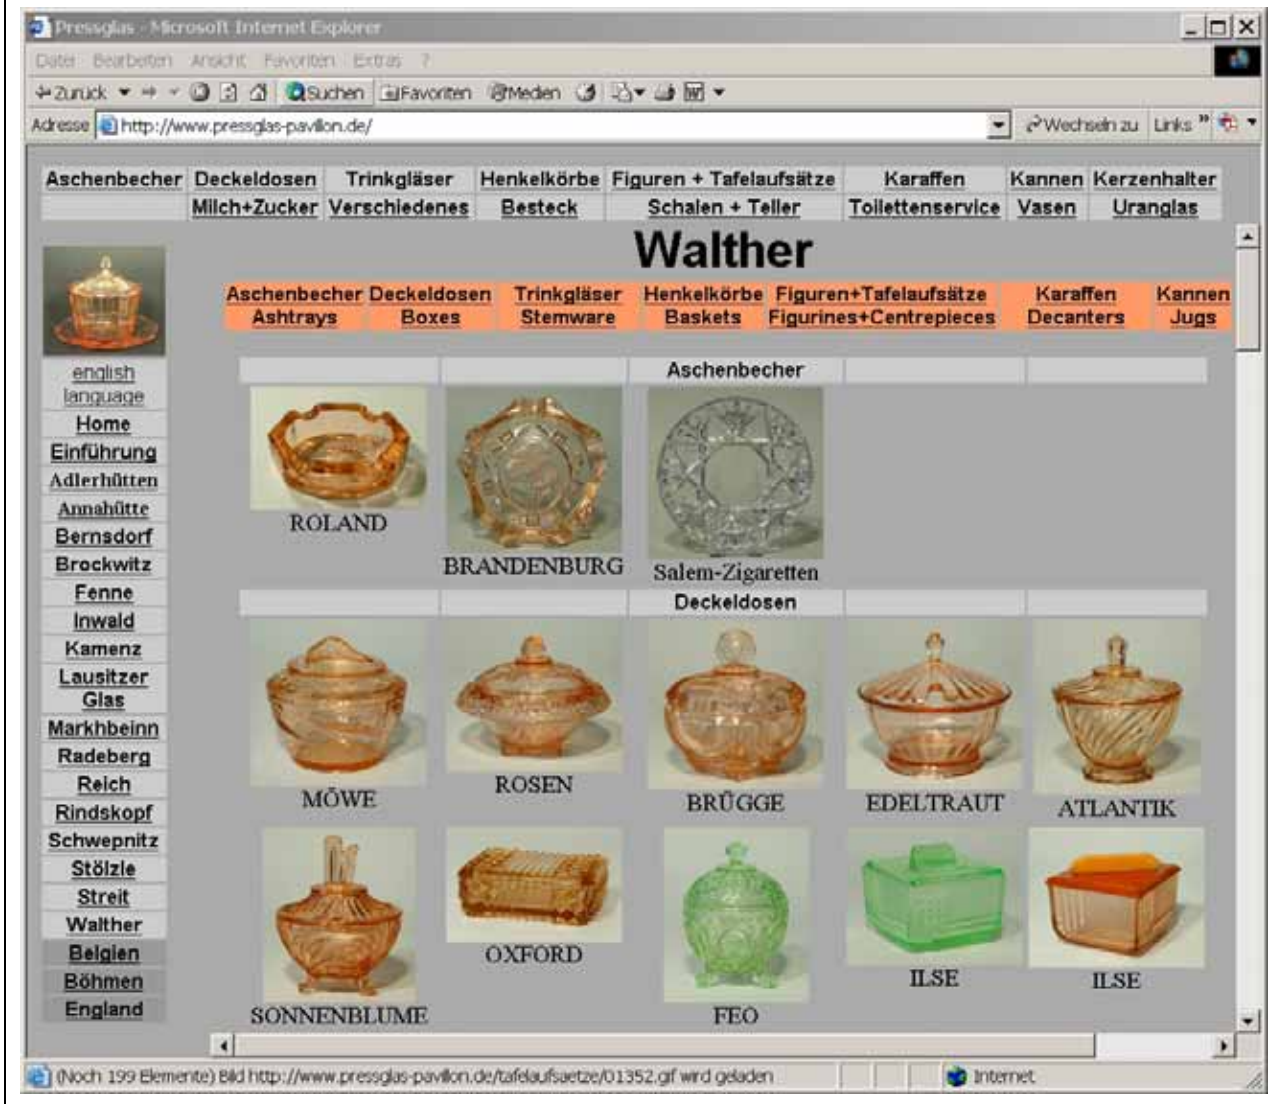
Pressglas - Microsoft Internet Explorer

Datei Bearbeiten Ansicht Favoriten Extras ?

Zurück Suchen Favoriten Medien

Adresse http://www.pressglas-pavillon.de/ Wechseln zu Links

| Aschenbecher | Deckeldosen | Trinkgläser | Henkelkörbe | Figuren + Tafelaufsätze | Karaffen | Kannen | Kerzenhalter |
|---|---|---|---|---|---|---|---|
| | Milch+Zucker | Verschiedenes | Besteck | Schalen + Teller | Toilettenservice | Vasen | Uranglas |

Walther

| Aschenbecher | Deckeldosen | Trinkgläser | Henkelkörbe | Figuren+Tafelaufsätze | Karaffen | Kannen |
|---|---|---|---|---|---|---|
| Ashtrays | Boxes | Stemware | Baskets | Figurines+Centrepieces | Decanters | Jugs |

english language
Home
Einführung
Adlerhütten
Annahütte
Bernsdorf
Brockwitz
Fenne
Inwald
Kamenz
Lausitzer Glas
Markhbeinn
Radeberg
Reich
Rindskopf
Schwepnitz
Stölzle
Streit
Walther
Belgien
Böhmen
England

Aschenbecher

ROLAND
BRANDENBURG
Salem-Zigaretten

Deckeldosen

MÖWE
ROSEN
BRÜGGE
EDELTRAUT
ATLANTIK
SONNENBLUME
OXFORD
FEO
ILSE
ILSE

(Noch 199 Elemente) Bild http://www.pressglas-pavillon.de/tafelaufsaetze/01352.gif wird geladen

Internet